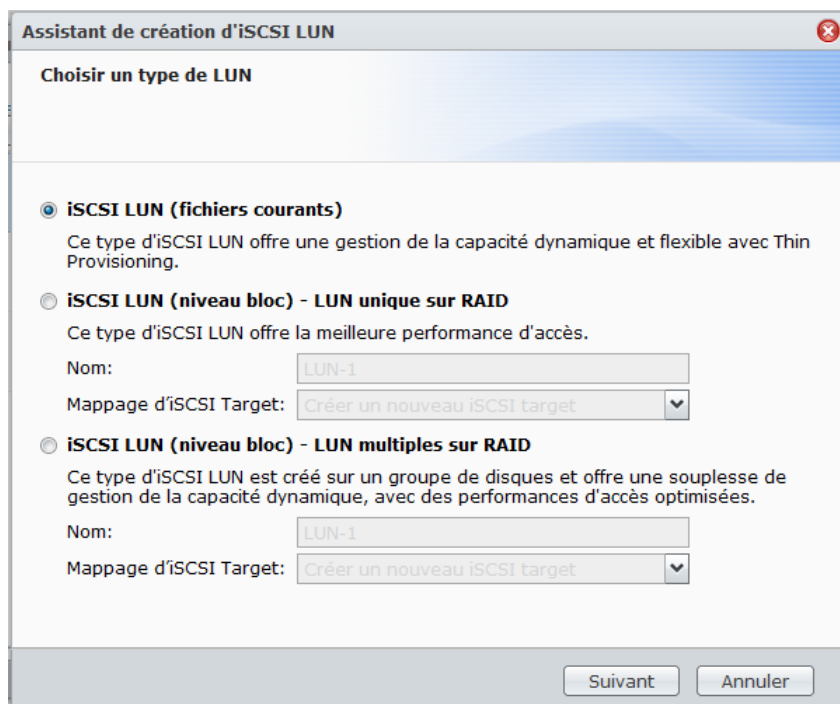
Assistant de création d'iSCSI LUN

Choisir un type de LUN

iSCSI LUN (fichiers courants)

Ce type d'iSCSI LUN offre une gestion de la capacité dynamique et flexible avec Thin Provisioning.

iSCSI LUN (niveau bloc) - LUN unique sur RAID

Ce type d'iSCSI LUN offre la meilleure performance d'accès.

Nom: LUN-1

Mappage d'iSCSI Target: Créer un nouveau iSCSI target

iSCSI LUN (niveau bloc) - LUN multiples sur RAID

Ce type d'iSCSI LUN est créé sur un groupe de disques et offre une souplesse de gestion de la capacité dynamique, avec des performances d'accès optimisées.

Nom: LUN-1

Mappage d'iSCSI Target: Créer un nouveau iSCSI target

Suivant Annuler